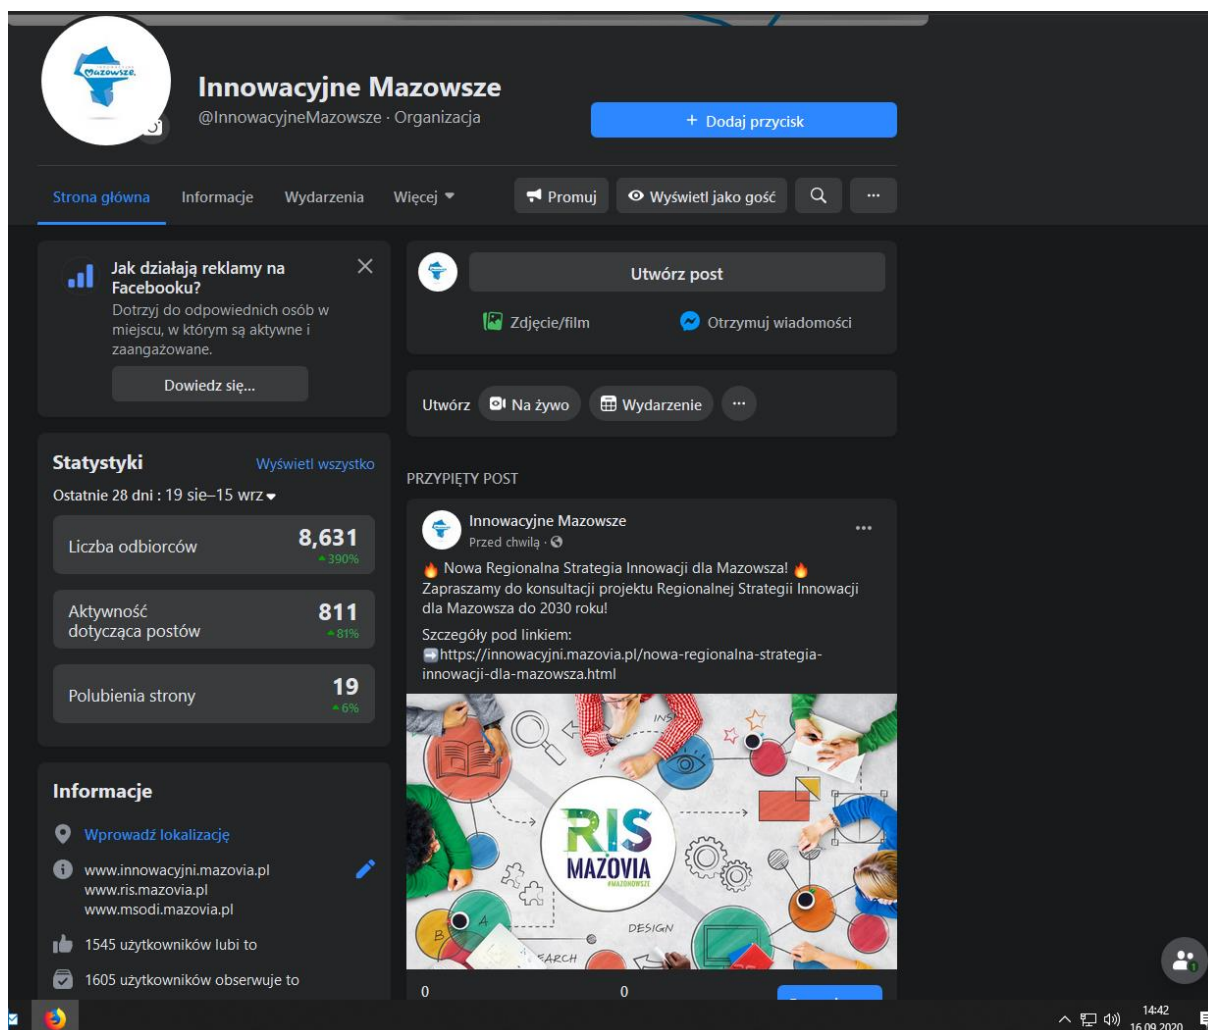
Mazowsze

Innowacyjne Mazowsze
@InnowacyjneMazowsze · Organizacja

+ Dodaj przycisk

Strona główna Informacje Wydarzenia Więcej

Promuj Wyświetl jako gość

Jak działają reklamy na Facebooku?
Dotrzyj do odpowiednich osób w miejscu, w którym są aktywne i zaangażowane.

Dowiedz się...

Statystyki Wyświetl wszystko
Ostatnie 28 dni : 19 sie–15 wrz

Liczba odbiorców 8,631 390%

Aktywność dotycząca postów 811 81%

Polubienia strony 19 6%

Informacje

Wprowadź lokalizację

www.innowacyjni.mazovia.pl
www.ris.mazovia.pl
www.msodi.mazovia.pl

1545 użytkowników lubi to

1605 użytkowników obserwuje to

Utwórz post

Zdjęcie/film Otrzymuj wiadomości

Utwórz Na żywo Wydarzenie

PRZYPIĘTY POST

Innowacyjne Mazowsze
Przed chwilą ·

Nowa Regionalna Strategia Innowacji dla Mazowsza!
Zapraszamy do konsultacji projektu Regionalnej Strategii Innowacji dla Mazowsza do 2030 roku!

Szczegóły pod linkiem:
https://innowacyjni.mazovia.pl/nowa-regionalna-strategia-innowacji-dla-mazowsza.html

RIS MAZOVIA #MAZOWSZE

DESIGN

ARCH

0 0

14:42
16.09.2020